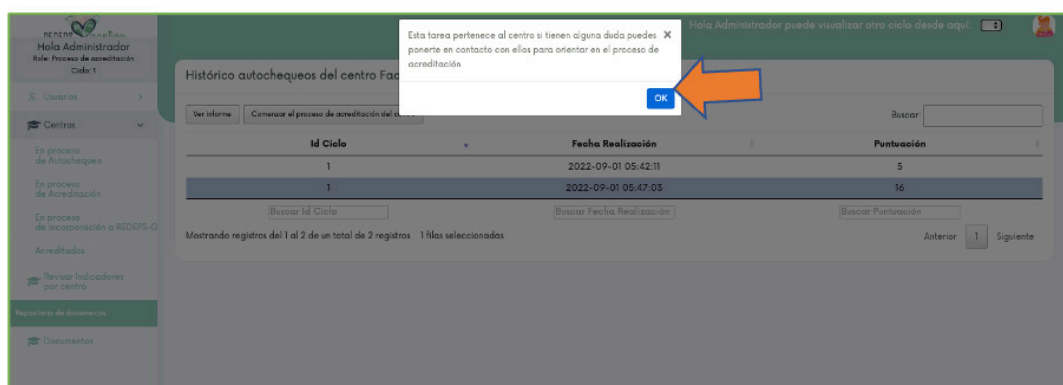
Hola Administrador
Role: Proceso de acreditación
Ciclo: 1

Usuarios
Centros
En proceso de Autochequeo
En proceso de Acreditación
En proceso de incorporación a REDEPS-G
Acreditados
Revisar Indicadores por centro
Repositorio de documentos
Documentos

Hola Administrador puede visualizar otro ciclo desde aquí:

Histórico autochequeos del centro Fac

Esta tarea pertenece al centro si tienen alguna duda puedes ponerte en contacto con ellos para orientar en el proceso de acreditación
OK

Ver informe | Comenzar el proceso de acreditación del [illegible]

Buscar

| Id Ciclo | Fecha Realización | Puntuación |
|---|---|---|
| 1 | 2022-09-01 05:42:11 | 5 |
| 1 | 2022-09-01 05:47:03 | 16 |
| Buscar Id Ciclo | Buscar Fecha Realización | Buscar Puntuación |

Mostrando registros del 1 al 2 de un total de 2 registros 1 filas seleccionadas

Anterior 1 Siguiente